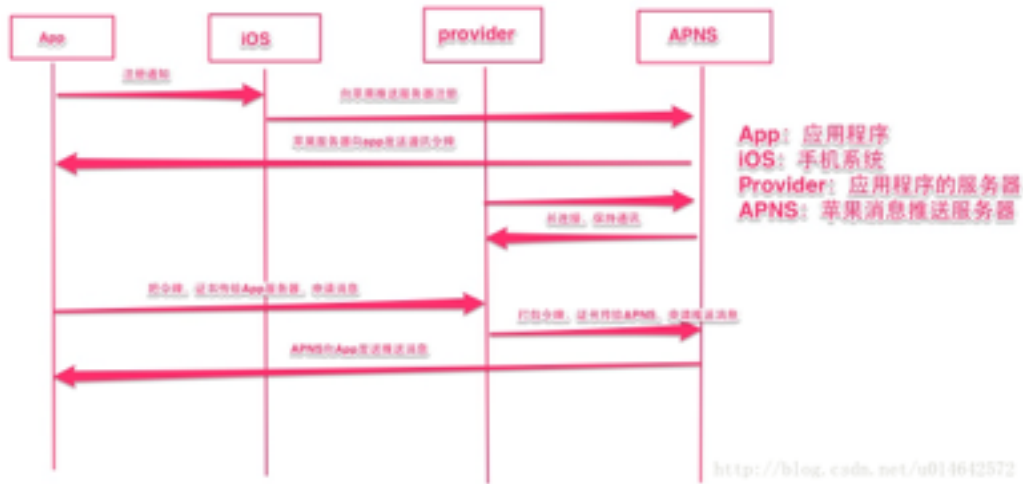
App

iOS

provider

APNS

注册通知

向苹果推送服务器注册

苹果服务器向app发送通讯令牌

App：应用程序
iOS：手机系统
Provider：应用程序的服务器
APNS：苹果消息推送服务器

长连接，保持通讯

把令牌，证书传给App服务器，准备消息

打包令牌，证书传给APNS，准备推送消息

APNS向App发送推送消息

http://blog.csdn.net/u014642572